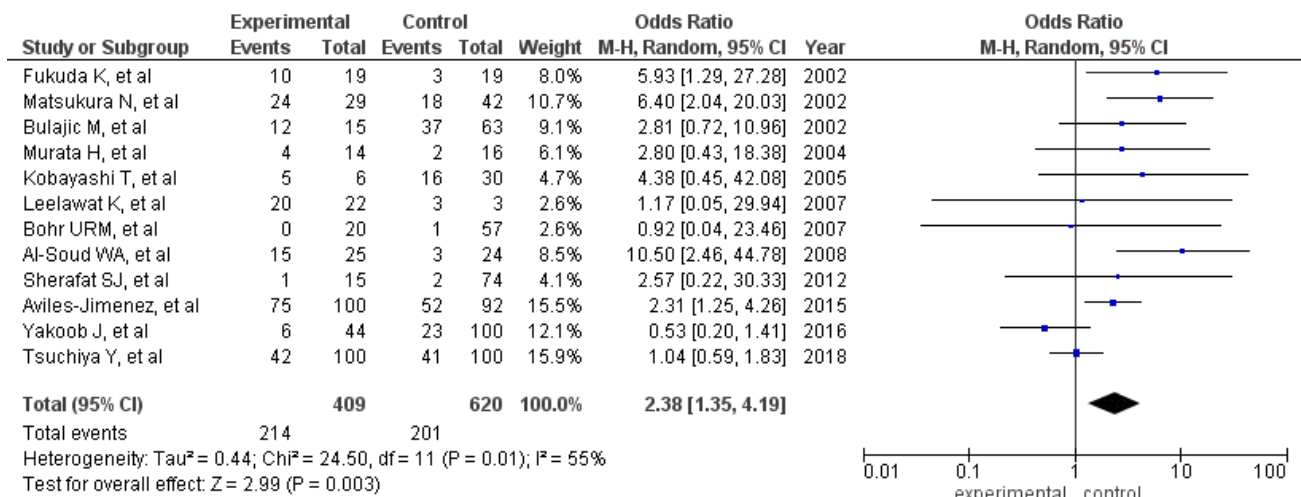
| Study or Subgroup | Experimental Events | Experimental Total | Control Events | Control Total | Weight | Odds Ratio M-H, Random, 95% CI | Year |
|---|---|---|---|---|---|---|---|
| Fukuda K, et al | 10 | 19 | 3 | 19 | 8.0% | 5.93 [1.29, 27.28] | 2002 |
| Matsukura N, et al | 24 | 29 | 18 | 42 | 10.7% | 6.40 [2.04, 20.03] | 2002 |
| Bulajic M, et al | 12 | 15 | 37 | 63 | 9.1% | 2.81 [0.72, 10.96] | 2002 |
| Murata H, et al | 4 | 14 | 2 | 16 | 6.1% | 2.80 [0.43, 18.38] | 2004 |
| Kobayashi T, et al | 5 | 6 | 16 | 30 | 4.7% | 4.38 [0.45, 42.08] | 2005 |
| Leelawat K, et al | 20 | 22 | 3 | 3 | 2.6% | 1.17 [0.05, 29.94] | 2007 |
| Bohr URM, et al | 0 | 20 | 1 | 57 | 2.6% | 0.92 [0.04, 23.46] | 2007 |
| Al-Soud WA, et al | 15 | 25 | 3 | 24 | 8.5% | 10.50 [2.46, 44.78] | 2008 |
| Sherafat SJ, et al | 1 | 15 | 2 | 74 | 4.1% | 2.57 [0.22, 30.33] | 2012 |
| Aviles-Jimenez, et al | 75 | 100 | 52 | 92 | 15.5% | 2.31 [1.25, 4.26] | 2015 |
| Yakoob J, et al | 6 | 44 | 23 | 100 | 12.1% | 0.53 [0.20, 1.41] | 2016 |
| Tsuchiya Y, et al | 42 | 100 | 41 | 100 | 15.9% | 1.04 [0.59, 1.83] | 2018 |
| **Total (95% CI)** | | **409** | | **620** | **100.0%** | **2.38 [1.35, 4.19]** | |
| Total events | 214 | | 201 | | | | |

Heterogeneity: Tau² = 0.44; Chi² = 24.50, df = 11 (P = 0.01); I² = 55%
Test for overall effect: Z = 2.99 (P = 0.003)

Odds Ratio
M-H, Random, 95% CI
0.01 0.1 1 10 100
experimental control